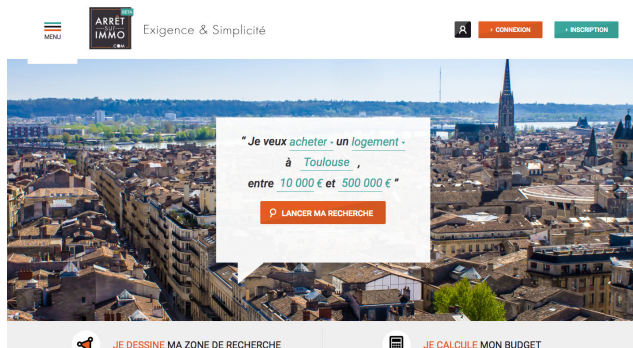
MENU

ARRÊT SUR IMMO .COM BETA

Exigence & Simplicité

› CONNEXION

› INSCRIPTION

" Je veux acheter - un logement - à Toulouse , entre 10 000 € et 500 000 € "

LANCER MA RECHERCHE

JE DESSINE MA ZONE DE RECHERCHE

JE CALCULE MON BUDGET